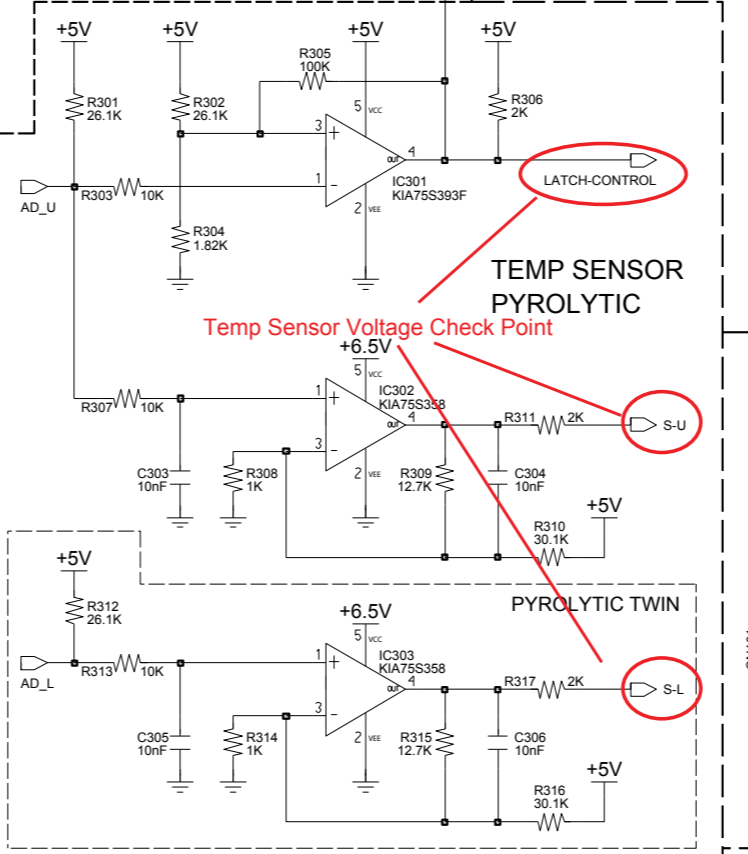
+5V
+5V
+5V
+5V
R305
100K
R301
26.1K
R302
26.1K
5 VCC
R306
2K
3 +
4
OUT
1 −
AD_U
R303
10K
IC301
KIA75S393F
LATCH-CONTROL
2 VEE
R304
1.82K
TEMP SENSOR
PYROLYTIC
Temp Sensor Voltage Check Point
+6.5V
5 VCC
IC302
KIA75S358
1 +
R307
10K
4
OUT
R311
2K
S-U
3 −
C303
10nF
R308
1K
2 VEE
R309
12.7K
C304
10nF
+5V
R310
30.1K
+5V
R312
26.1K
PYROLYTIC TWIN
+6.5V
5 VCC
IC303
KIA75S358
1 +
AD_L
R313
10K
4
OUT
R317
2K
S-L
3 −
C305
10nF
R314
1K
2 VEE
R315
12.7K
C306
10nF
+5V
R316
30.1K